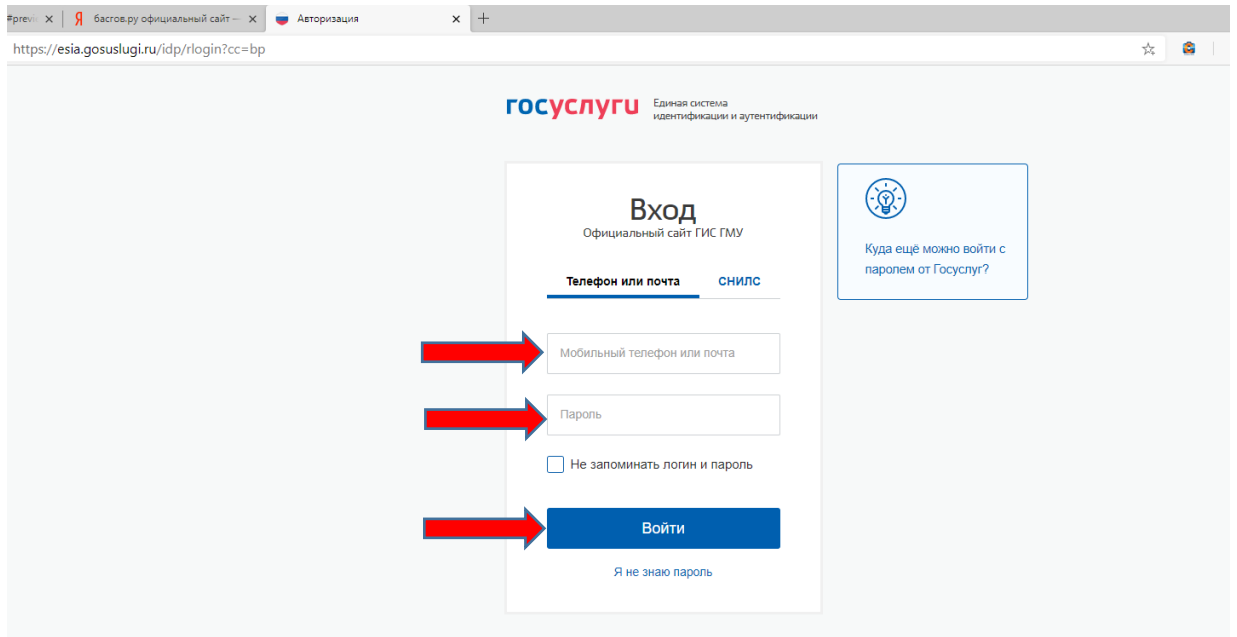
#previ ×
Я басгов.ру официальный сайт – ×
Авторизация ×
+

https://esia.gosuslugi.ru/idp/rlogin?cc=bp

госуслуги Единая система идентификации и аутентификации

Вход
Официальный сайт ГИС ГМУ

Телефон или почта
СНИЛС

Мобильный телефон или почта

Пароль

Не запоминать логин и пароль

Войти

Я не знаю пароль

Куда ещё можно войти с паролем от Госуслуг?